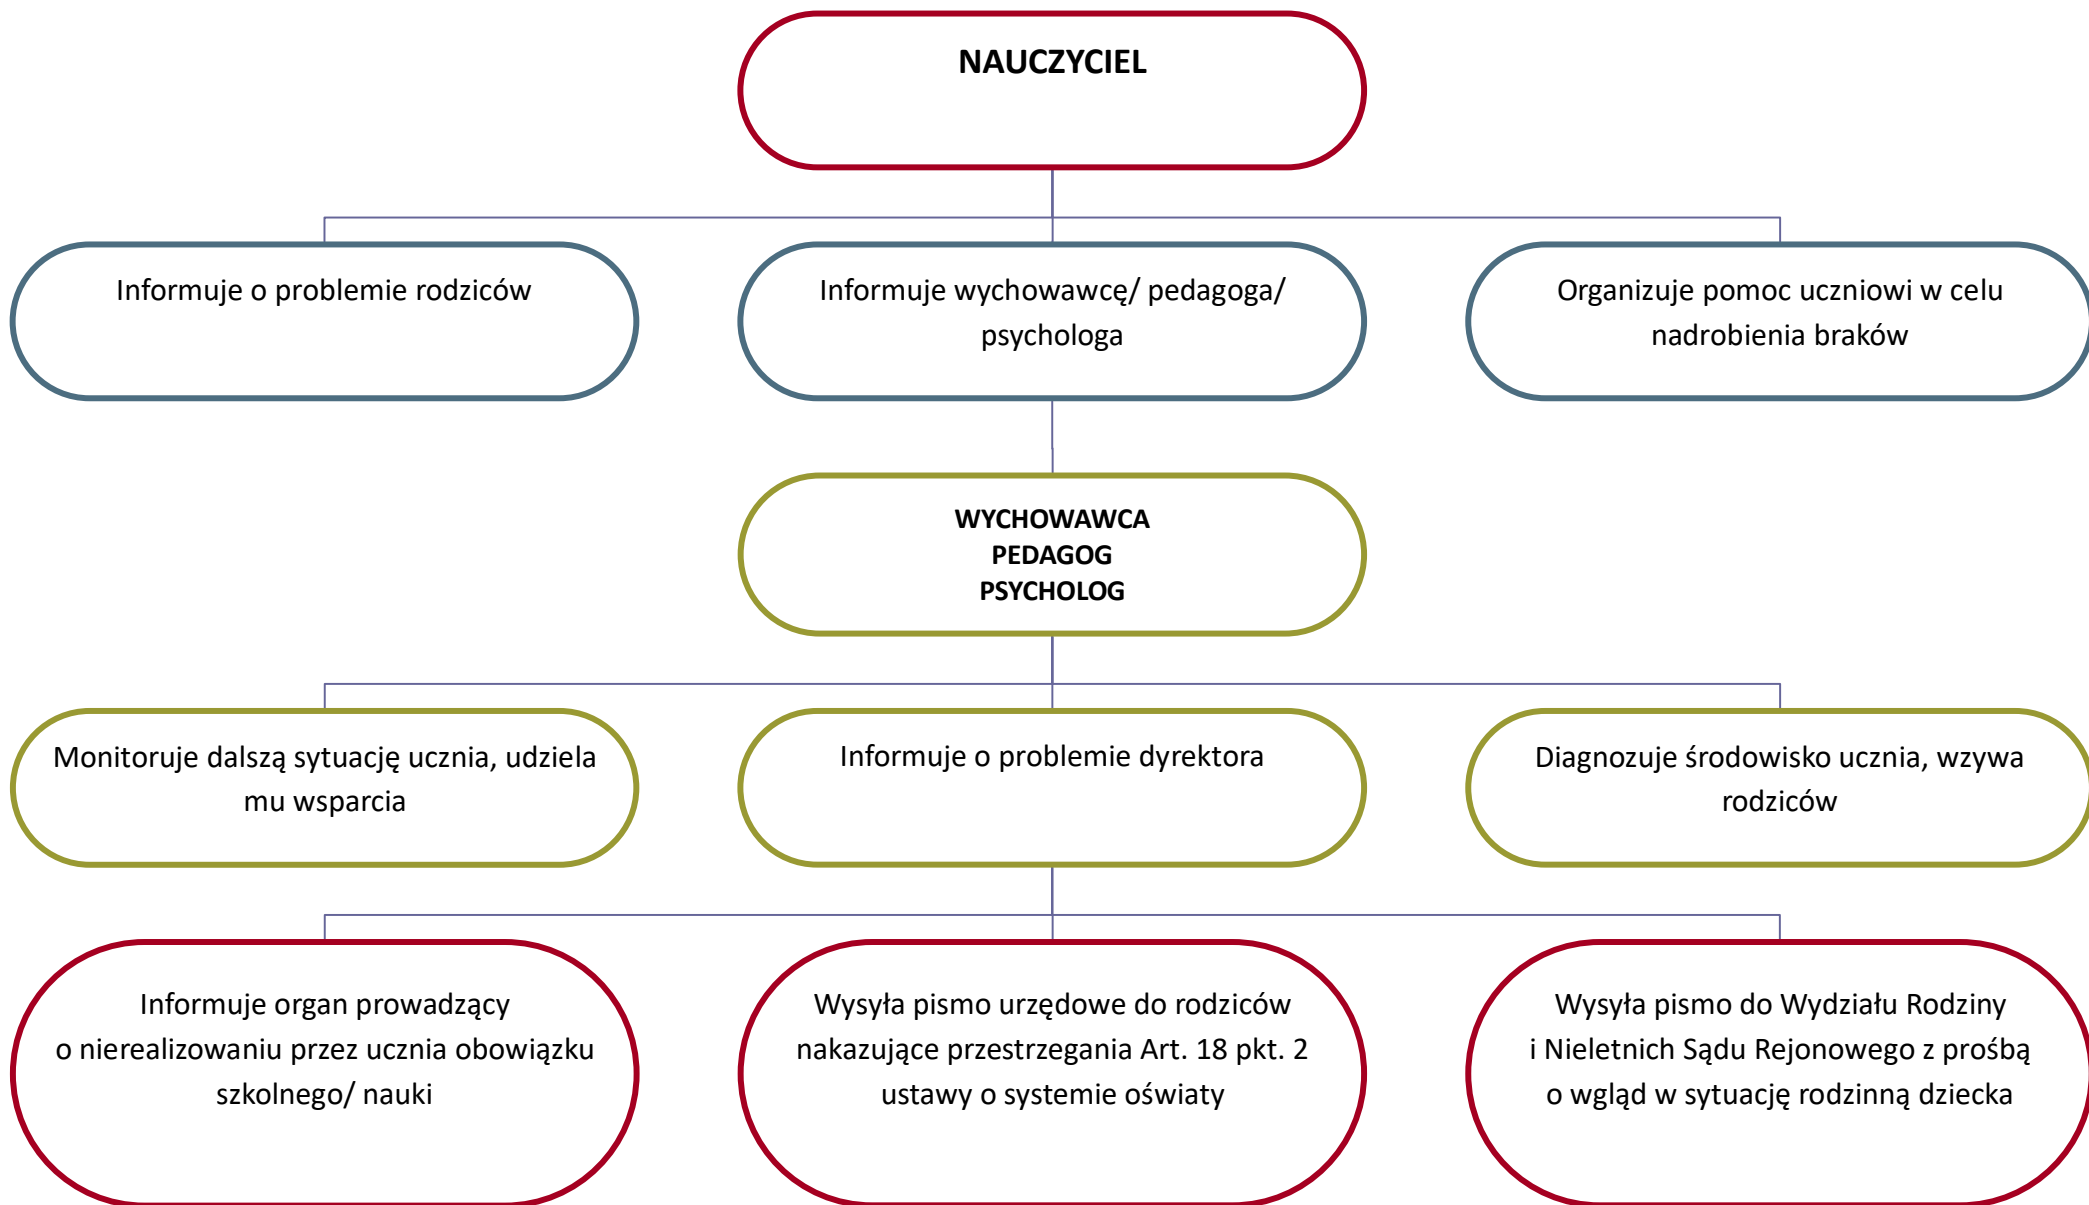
NAUCZYCIEL

Informuje o problemie rodziców

Informuje wychowawcę/ pedagoga/ psychologa

Organizuje pomoc uczniowi w celu nadrobienia braków

WYCHOWAWCA
PEDAGOG
PSYCHOLOG

Monitoruje dalszą sytuację ucznia, udziela mu wsparcia

Informuje o problemie dyrektora

Diagnozuje środowisko ucznia, wzywa rodziców

Informuje organ prowadzący o nierealizowaniu przez ucznia obowiązku szkolnego/ nauki

Wysyła pismo urzędowe do rodziców nakazujące przestrzegania Art. 18 pkt. 2 ustawy o systemie oświaty

Wysyła pismo do Wydziału Rodziny i Nieletnich Sądu Rejonowego z prośbą o wgląd w sytuację rodzinną dziecka